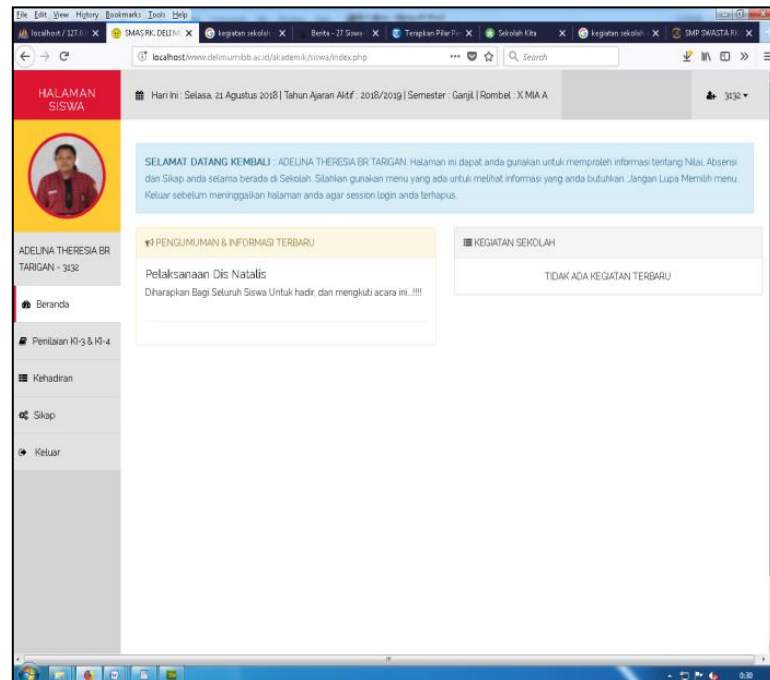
File Edit View History Bookmarks Tools Help

localhost / 127.0.0 ×
SMAS RK. DELIM ×
kegiatan sekolah ×
Berita - 27 Siswa ×
Terapkan Pilar Pe ×
Sekolah Kita ×
kegiatan sekolah ×
SMP SWASTA RK ×

localhost/www.delimurnibb.ac.id/akademik/siswa/index.php
Search

HALAMAN SISWA

Hari Ini : Selasa, 21 Agustus 2018 | Tahun Ajaran Aktif : 2018/2019 | Semester : Ganjil | Rombel : X MIA A

3132

SELAMAT DATANG KEMBALI : ADELINA THERESIA BR TARIGAN. Halaman ini dapat anda gunakan untuk memproleh informasi tentang Nilai, Absensi dan Sikap anda selama berada di Sekolah. Silahkan gunakan menu yang ada untuk melihat informasi yang anda butuhkan. Jangan Lupa Memilih menu Keluar sebelum meninggalkan halaman anda agar session login anda terhapus.

ADELINA THERESIA BR TARIGAN - 3132

Beranda

Penilaian KI-3 & KI-4

Kehadiran

Sikap

Keluar

PENGUMUMAN & INFORMASI TERBARU

Pelaksanaan Dis Natalis

Diharapkan Bagi Seluruh Siswa Untuk hadir, dan mengkuti acara ini..!!!!

KEGIATAN SEKOLAH

TIDAK ADA KEGIATAN TERBARU

0:30